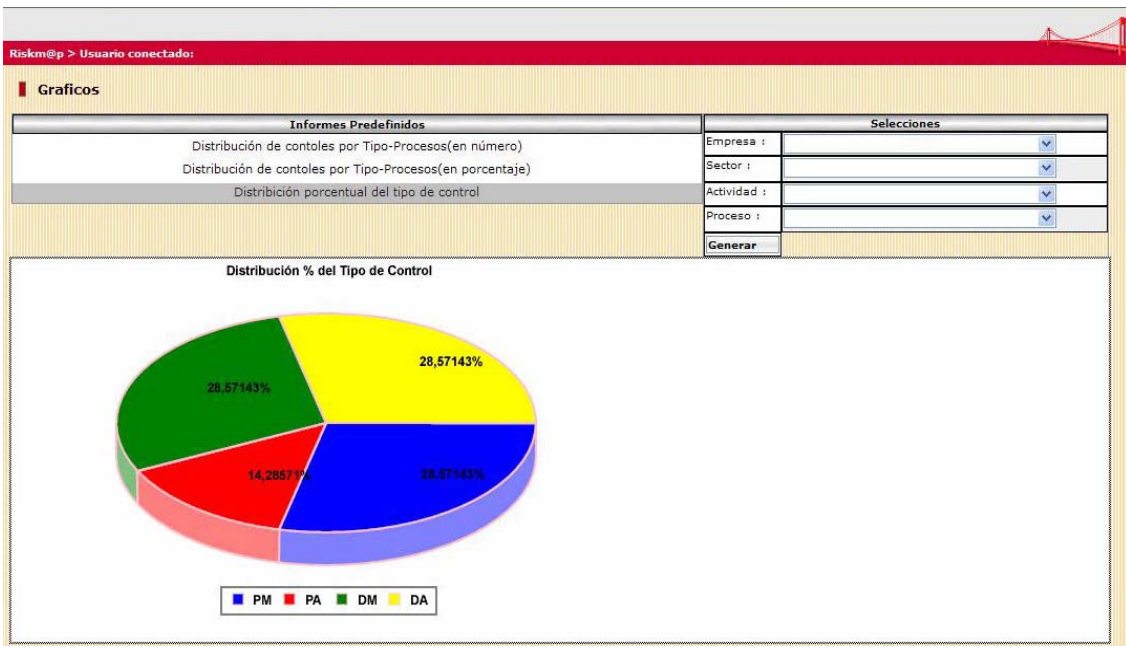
Riskm@p > Usuario conectado:

Graficos

| Informes Predefinidos |
|---|
| Distribución de contoles por Tipo-Procesos(en número) |
| Distribución de contoles por Tipo-Procesos(en porcentaje) |
| Distribición porcentual del tipo de control |

| Selecciones | |
|---|---|
| Empresa : | |
| Sector : | |
| Actividad : | |
| Proceso : | |

Generar

Distribución % del Tipo de Control

28,57143%

28,57143%

14,28571%

28,57143%

PM PA DM DA